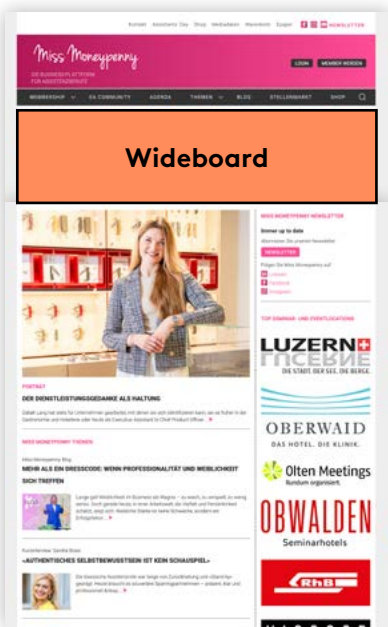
Kontakt Assistants Day Shop Mediadaten Warenkorb Suchen NEWSLETTER

Miss Moneypenny

DIE BUSINESSPLATTFORM FÜR ASSISTENZKRÄFTE

LOGIN MEMBER WERDEN

MEMBERSHOP EA COMMUNITY AGENDA THEMEN BLOG STELLENMARKT SHOP

Wideboard

PORTRÄT

DER DIENSTLEISTUNGSGEDANKE ALS HALTUNG

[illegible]

MISS MONEYPENNY THEMEN

Miss Moneypenny Blog

MEHR ALS EIN DRESSCODE: WENN PROFESSIONALITÄT UND WEIBLICHKEIT SICH TREFFEN

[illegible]

Kurzinterview: Sandra Boss

«AUTHENTISCHES SELBSTBEWUSSTSEIN IST KEIN SCHAUSPIEL»

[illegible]

MISS MONEYPENNY NEWSLETTER

Immer up to date

Abonnieren Sie unseren Newsletter

NEWSLETTER

Folgen Sie Miss Moneypenny auf

LinkedIn
Facebook
Instagram

TOP SEMINAR- UND EVENTLOCATIONS

LUZERN
LUCERNE
DIE STADT. DER SEE. DIE BERGE.

OBERWAID
DAS HOTEL. DIE KLINIK.

Olten Meetings
Rundum organisiert.

OBWALDEN
Seminarhotels

RhB